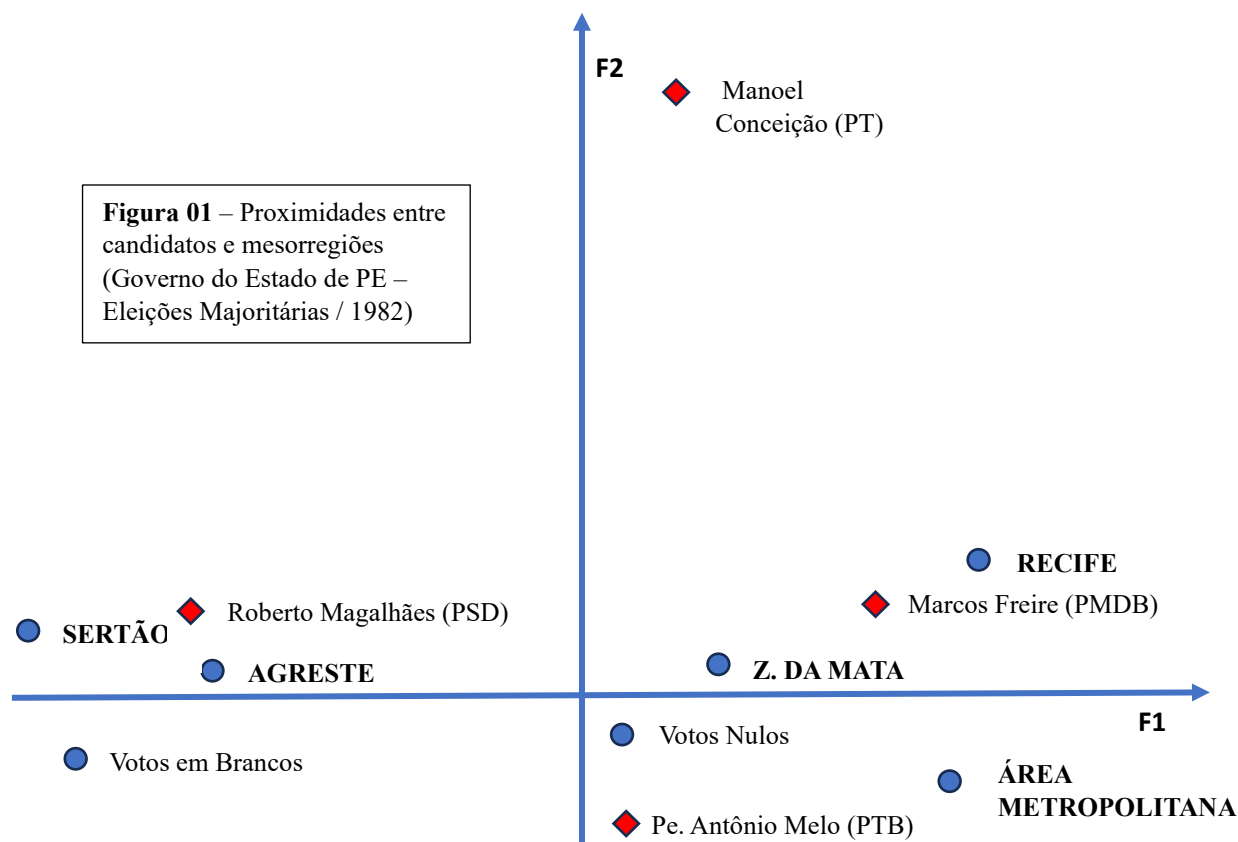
F2

Manoel Conceição (PT)

**Figura 01** – Proximidades entre candidatos e mesorregiões (Governo do Estado de PE – Eleições Majoritárias / 1982)

RECIFE

Marcos Freire (PMDB)

Roberto Magalhães (PSD)

SERTÃO

AGRESTE

Z. DA MATA

F1

Votos Nulos

Votos em Brancos

ÁREA METROPOLITANA

Pe. Antônio Melo (PTB)